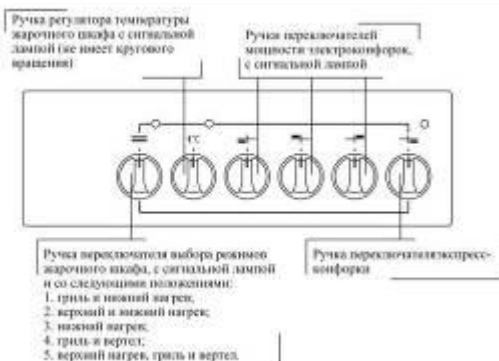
Ручка регулятора температуры жарочного шкафа с сигнальной лампой (не имеет кругового вращения)

Ручки переключателей мощности электроконфорок, с сигнальной лампой

t°C

Ручка переключателя выбора режимов жарочного шкафа, с сигнальной лампой и со следующими положениями:
1. гриль и нижний нагрев;
2. верхний и нижний нагрев;
3. нижний нагрев;
4. гриль и вертел;
5. верхний нагрев, гриль и вертел.

Ручка переключателяэкспресс-конфорки